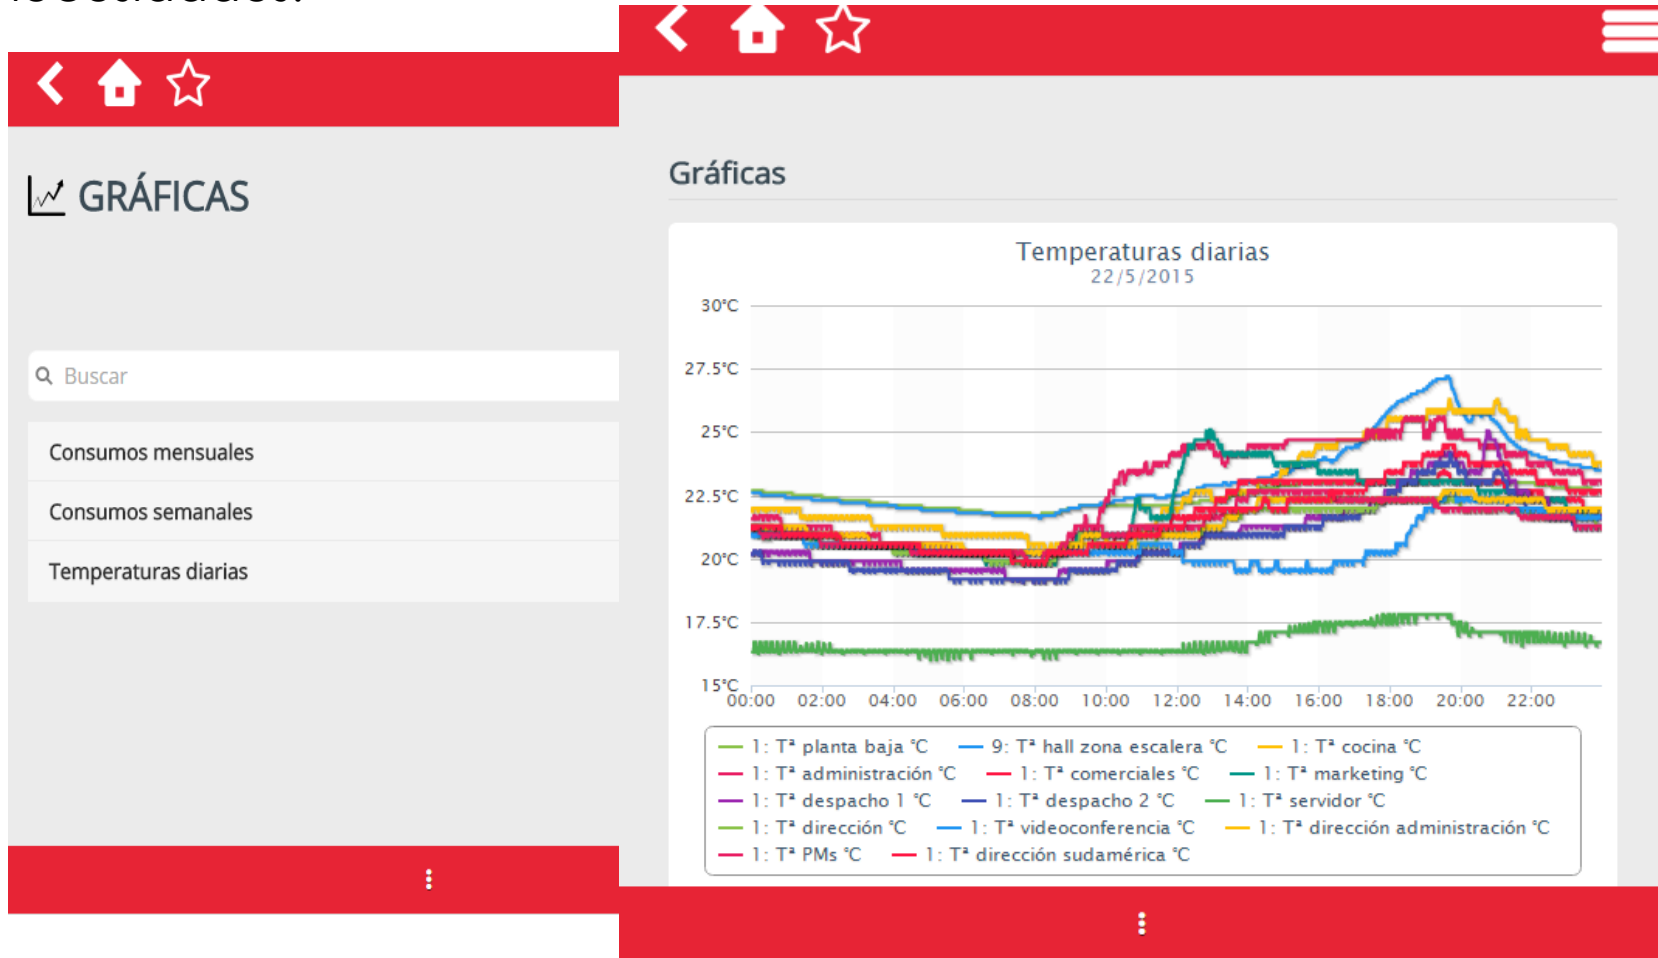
GRÁFICAS

Buscar

Consumos mensuales

Consumos semanales

Temperaturas diarias

Gráficas

Temperaturas diarias
22/5/2015

30°C
27.5°C
25°C
22.5°C
20°C
17.5°C
15°C

00:00 02:00 04:00 06:00 08:00 10:00 12:00 14:00 16:00 18:00 20:00 22:00

1: Tª planta baja °C
9: Tª hall zona escalera °C
1: Tª cocina °C
1: Tª administración °C
1: Tª comerciales °C
1: Tª marketing °C
1: Tª despacho 1 °C
1: Tª despacho 2 °C
1: Tª servidor °C
1: Tª dirección °C
1: Tª videoconferencia °C
1: Tª dirección administración °C
1: Tª PMs °C
1: Tª dirección sudamérica °C